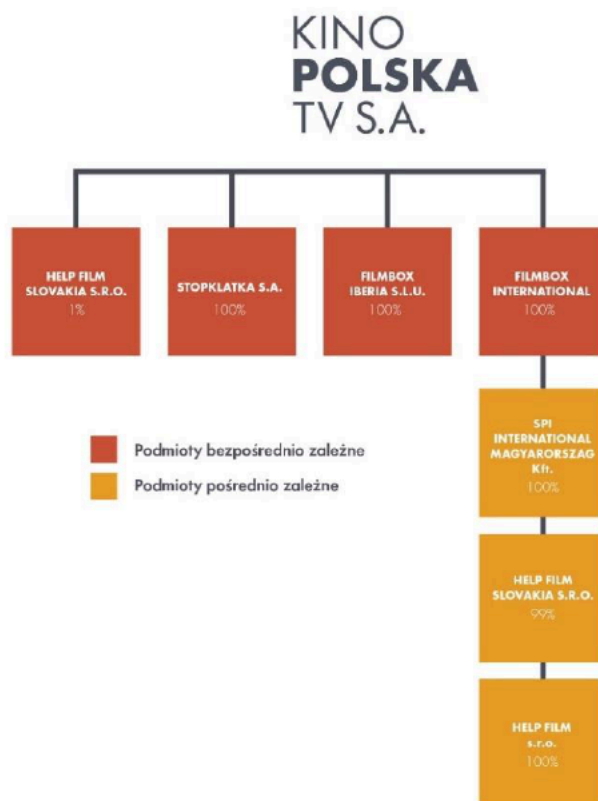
KINO
POLSKA
TV S.A.

HELP FILM SLOVAKIA S.R.O.
1%

STOPKLATKA S.A.
100%

FILMBOX IBERIA S.L.U.
100%

FILMBOX INTERNATIONAL
100%

SPI INTERNATIONAL MAGYARORSZAG Kft.
100%

HELP FILM SLOVAKIA S.R.O.
99%

HELP FILM s.r.o.
100%

Podmioty bezpośrednio zależne
Podmioty pośrednio zależne